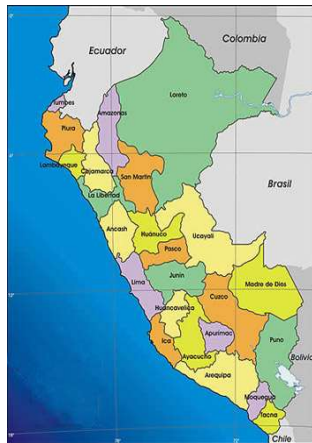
Ecuador
Colombia
Tumbes
Loreto
Amazonas
Piura
Lambayeque
Cajamarca
San Martín
Brasil
La Libertad
Ancash
Huánuco
Ucayali
Pasco
Junín
Lima
Madre de Dios
Cuzco
Huancavelica
Apurímac
Puno
Ica
Ayacucho
Bolivia
Arequipa
Moquegua
Tacna
Chile